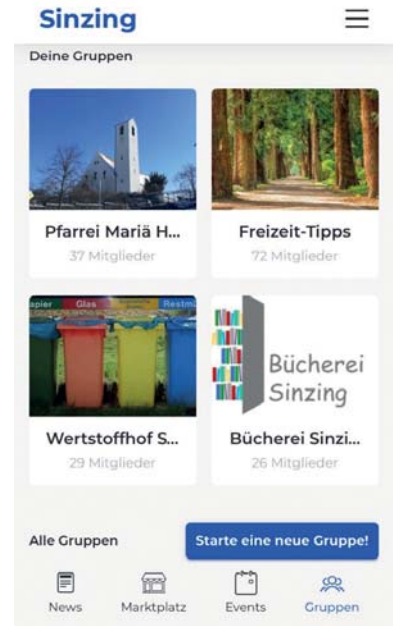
Sinzing

Deine Gruppen

Pfarrei Mariä H...
37 Mitglieder

Freizeit-Tipps
72 Mitglieder

apier Glas Restm

Wertstoffhof S...
29 Mitglieder

Bücherei Sinzing

Bücherei Sinzi...
26 Mitglieder

Alle Gruppen

Starte eine neue Gruppe!

News
Marktplatz
Events
Gruppen